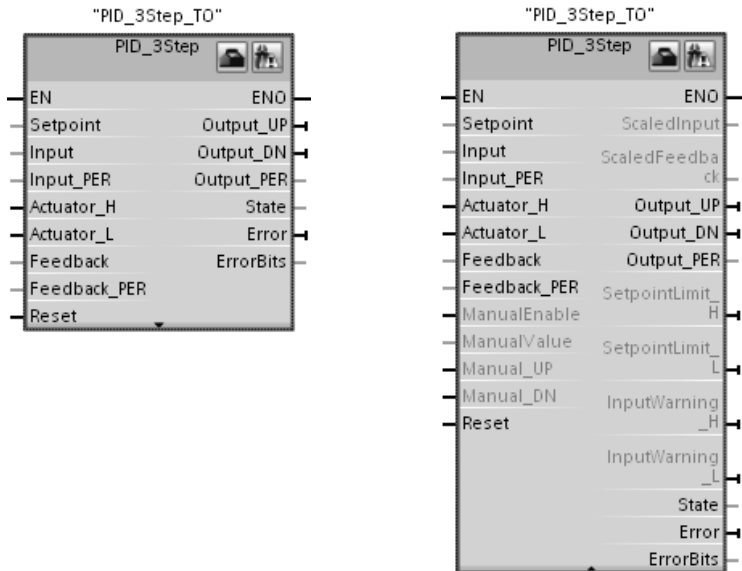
"PID_3Step_TO"

PID_3Step

EN
Setpoint
Input
Input_PER
Actuator_H
Actuator_L
Feedback
Feedback_PER
Reset

ENO
Output_UP
Output_DN
Output_PER
State
Error
ErrorBits

"PID_3Step_TO"

PID_3Step

EN
Setpoint
Input
Input_PER
Actuator_H
Actuator_L
Feedback
Feedback_PER
ManualEnable
ManualValue
Manual_UP
Manual_DN
Reset

ENO
ScaledInput
ScaledFeedback
Output_UP
Output_DN
Output_PER
SetpointLimit_H
SetpointLimit_L
InputWarning_H
InputWarning_L
State
Error
ErrorBits